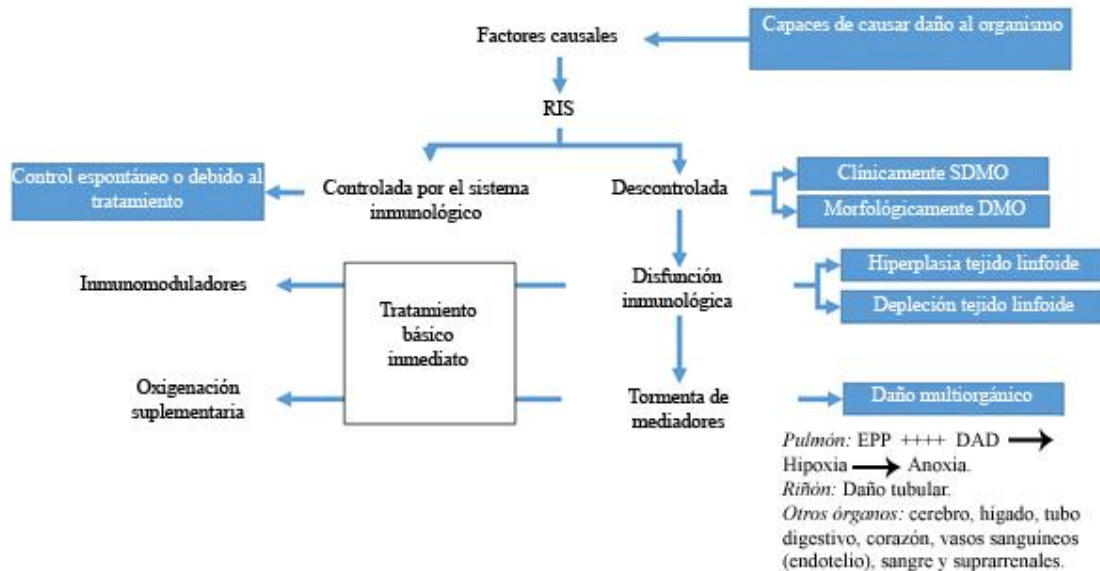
Factores causales

Capaces de causar daño al organismo

RIS

Control espontáneo o debido al tratamiento

Controlada por el sistema inmunológico

Descontrolada

Clínicamente SDMO

Morfológicamente DMO

Inmunomoduladores

Tratamiento básico inmediato

Disfunción inmunológica

Hiperplasia tejido linfoide

Depleción tejido linfoide

Oxigenación suplementaria

Tormenta de mediadores

Daño multiorgánico

*Pulmón:* EPP ++++ DAD → Hipoxia → Anoxia.
*Riñón:* Daño tubular.
*Otros órganos:* cerebro, hígado, tubo digestivo, corazón, vasos sanguíneos (endotelio), sangre y suprarrenales.